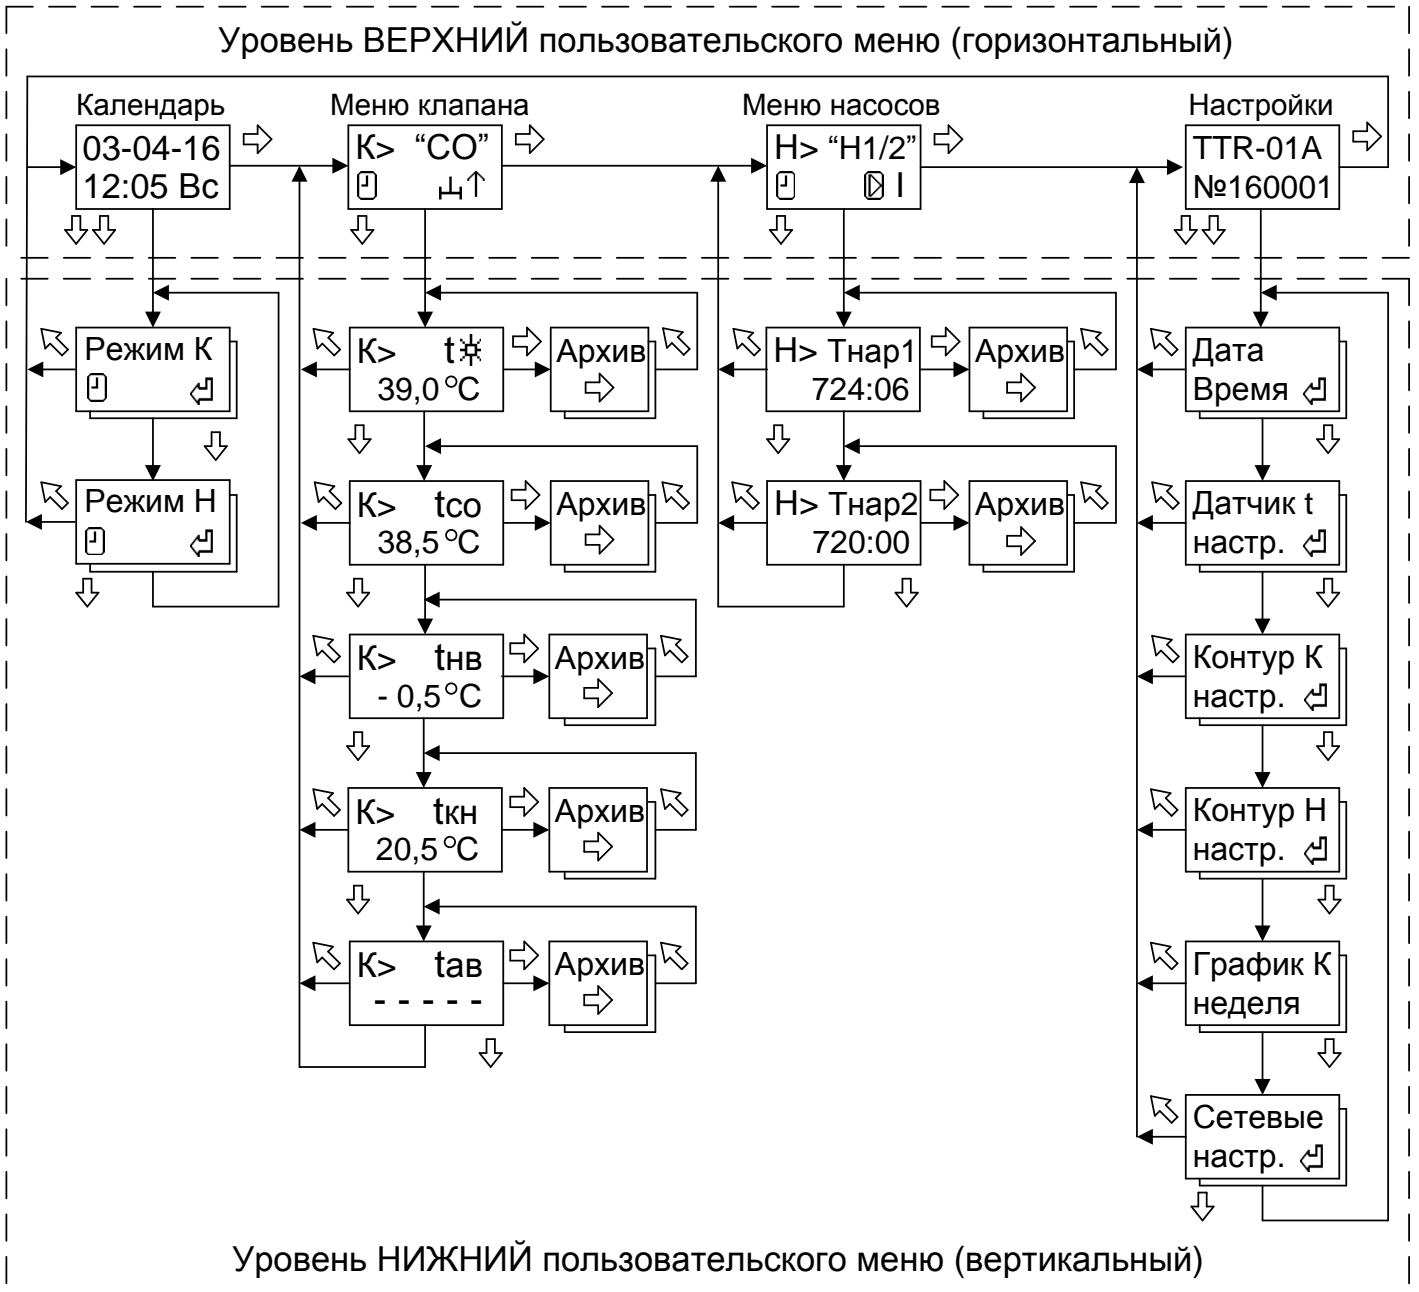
Уровень ВЕРХНИЙ пользовательского меню (горизонтальный)

Календарь
03-04-16
12:05 Вс

Меню клапана
К> "СО"

Меню насосов
Н> "Н1/2"
I

Настройки
TTR-01A
№160001

Режим К

Режим Н

К> t☼
39,0 °С
Архив

К> tсо
38,5 °С
Архив

К> tнв
- 0,5 °С
Архив

К> tкн
20,5 °С
Архив

К> tав
- - - - -
Архив

Н> Тнар1
724:06
Архив

Н> Тнар2
720:00
Архив

Дата
Время

Датчик t
настр.

Контур К
настр.

Контур Н
настр.

График К
неделя

Сетевые
настр.

Уровень НИЖНИЙ пользовательского меню (вертикальный)